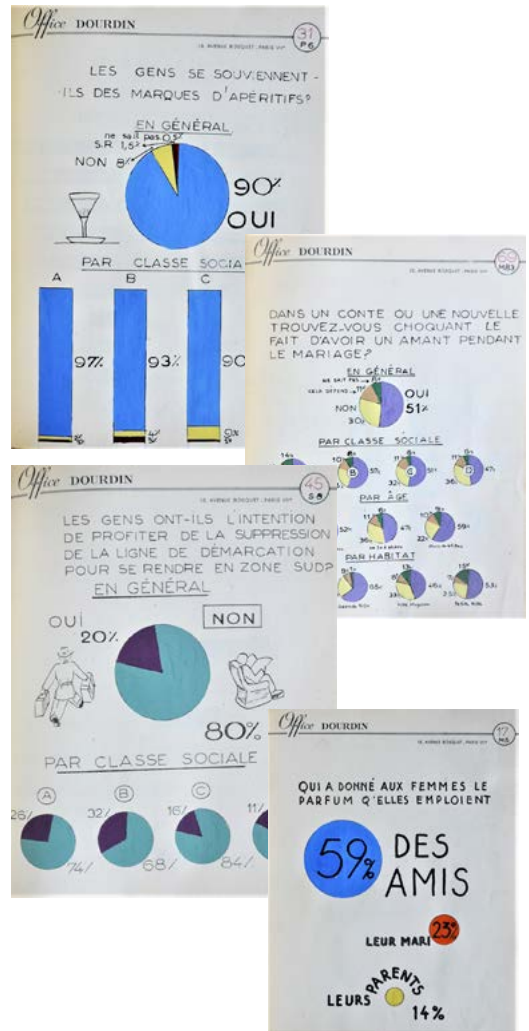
Office DOURDIN

16, AVENUE BOSQUET, PARIS VII°

31
P6

LES GENS SE SOUVIENNENT-ILS DES MARQUES D'APÉRITIFS?

EN GÉNÉRAL

ne sait pas 0,5%
S.R. 1,5%
NON 8%

90%
OUI

PAR CLASSE SOCIA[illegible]

A B C

97% 93% 90

Office DOURDIN

16, AVENUE BOSQUET, PARIS VII°

59
MR3

DANS UN CONTE OU UNE NOUVELLE TROUVEZ-VOUS CHOQUANT LE FAIT D'AVOIR UN AMANT PENDANT LE MARIAGE?

EN GÉNÉRAL

NE SAIT PAS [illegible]
CELA DÉPEND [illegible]
NON
30%
OUI
51%

PAR CLASSE SOCIALE

PAR ÂGE

PAR HABITAT

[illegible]

Office DOURDIN

16, AVENUE BOSQUET, PARIS VII°

45
S8

LES GENS ONT-ILS L'INTENTION DE PROFITER DE LA SUPPRESSION DE LA LIGNE DE DÉMARCATION POUR SE RENDRE EN ZONE SUD?

EN GÉNÉRAL

OUI
20%

NON

80%

PAR CLASSE SOCIALE

A B C

26% 32% 16% 11

74% 68% 84%

Office DOURDIN

16, AVENUE BOSQUET, PARIS VII°

17
M3

QUI A DONNÉ AUX FEMMES LE PARFUM Q'ELLES EMPLOIENT

59% DES AMIS

LEUR MARI 23%

LEURS PARENTS 14%